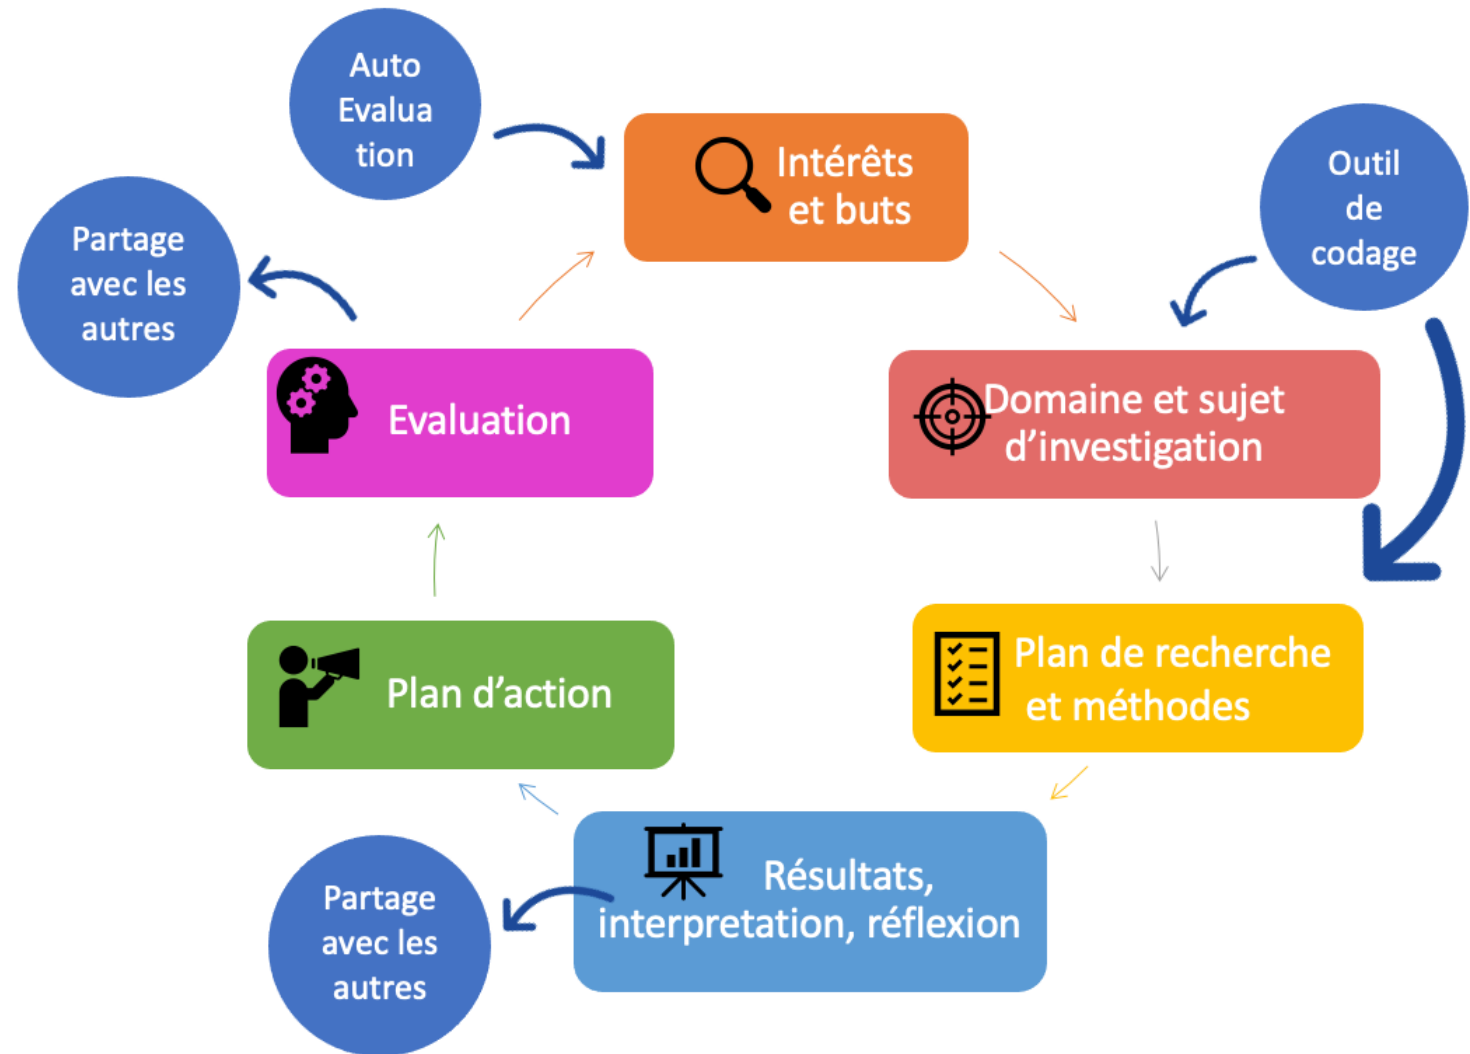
Auto Evalua tion

Intérêts et buts

Outil de codage

Partage avec les autres

Evaluation

Domaine et sujet d'investigation

Plan de recherche et méthodes

Plan d'action

Résultats, interpretation, réflexion

Partage avec les autres